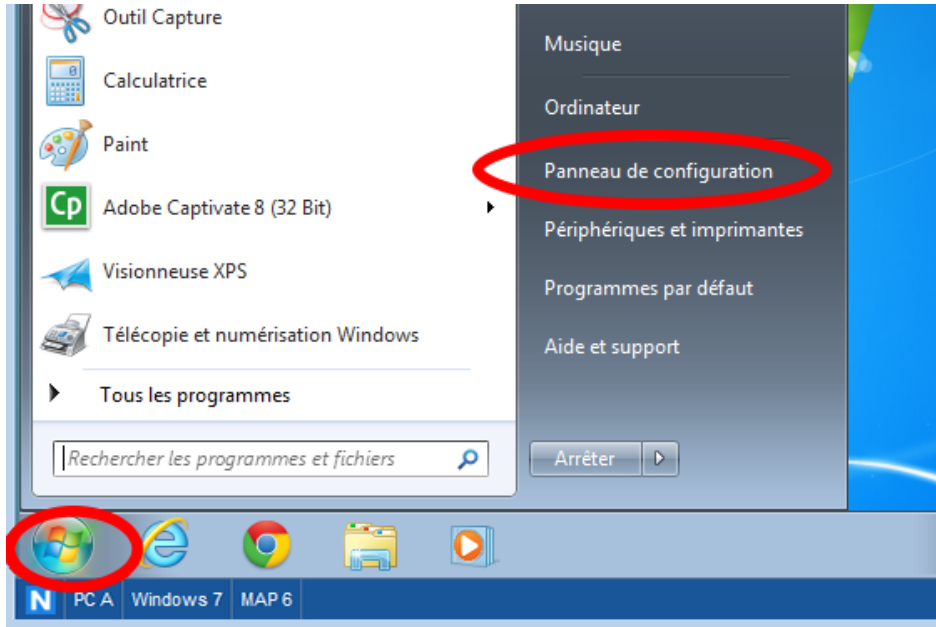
Outil Capture
Calculatrice
Paint
Cp Adobe Captivate 8 (32 Bit)
Visionneuse XPS
Télécopie et numérisation Windows
Tous les programmes
Rechercher les programmes et fichiers

Musique
Ordinateur
Panneau de configuration
Périphériques et imprimantes
Programmes par défaut
Aide et support
Arrêter

N PC A Windows 7 MAP 6